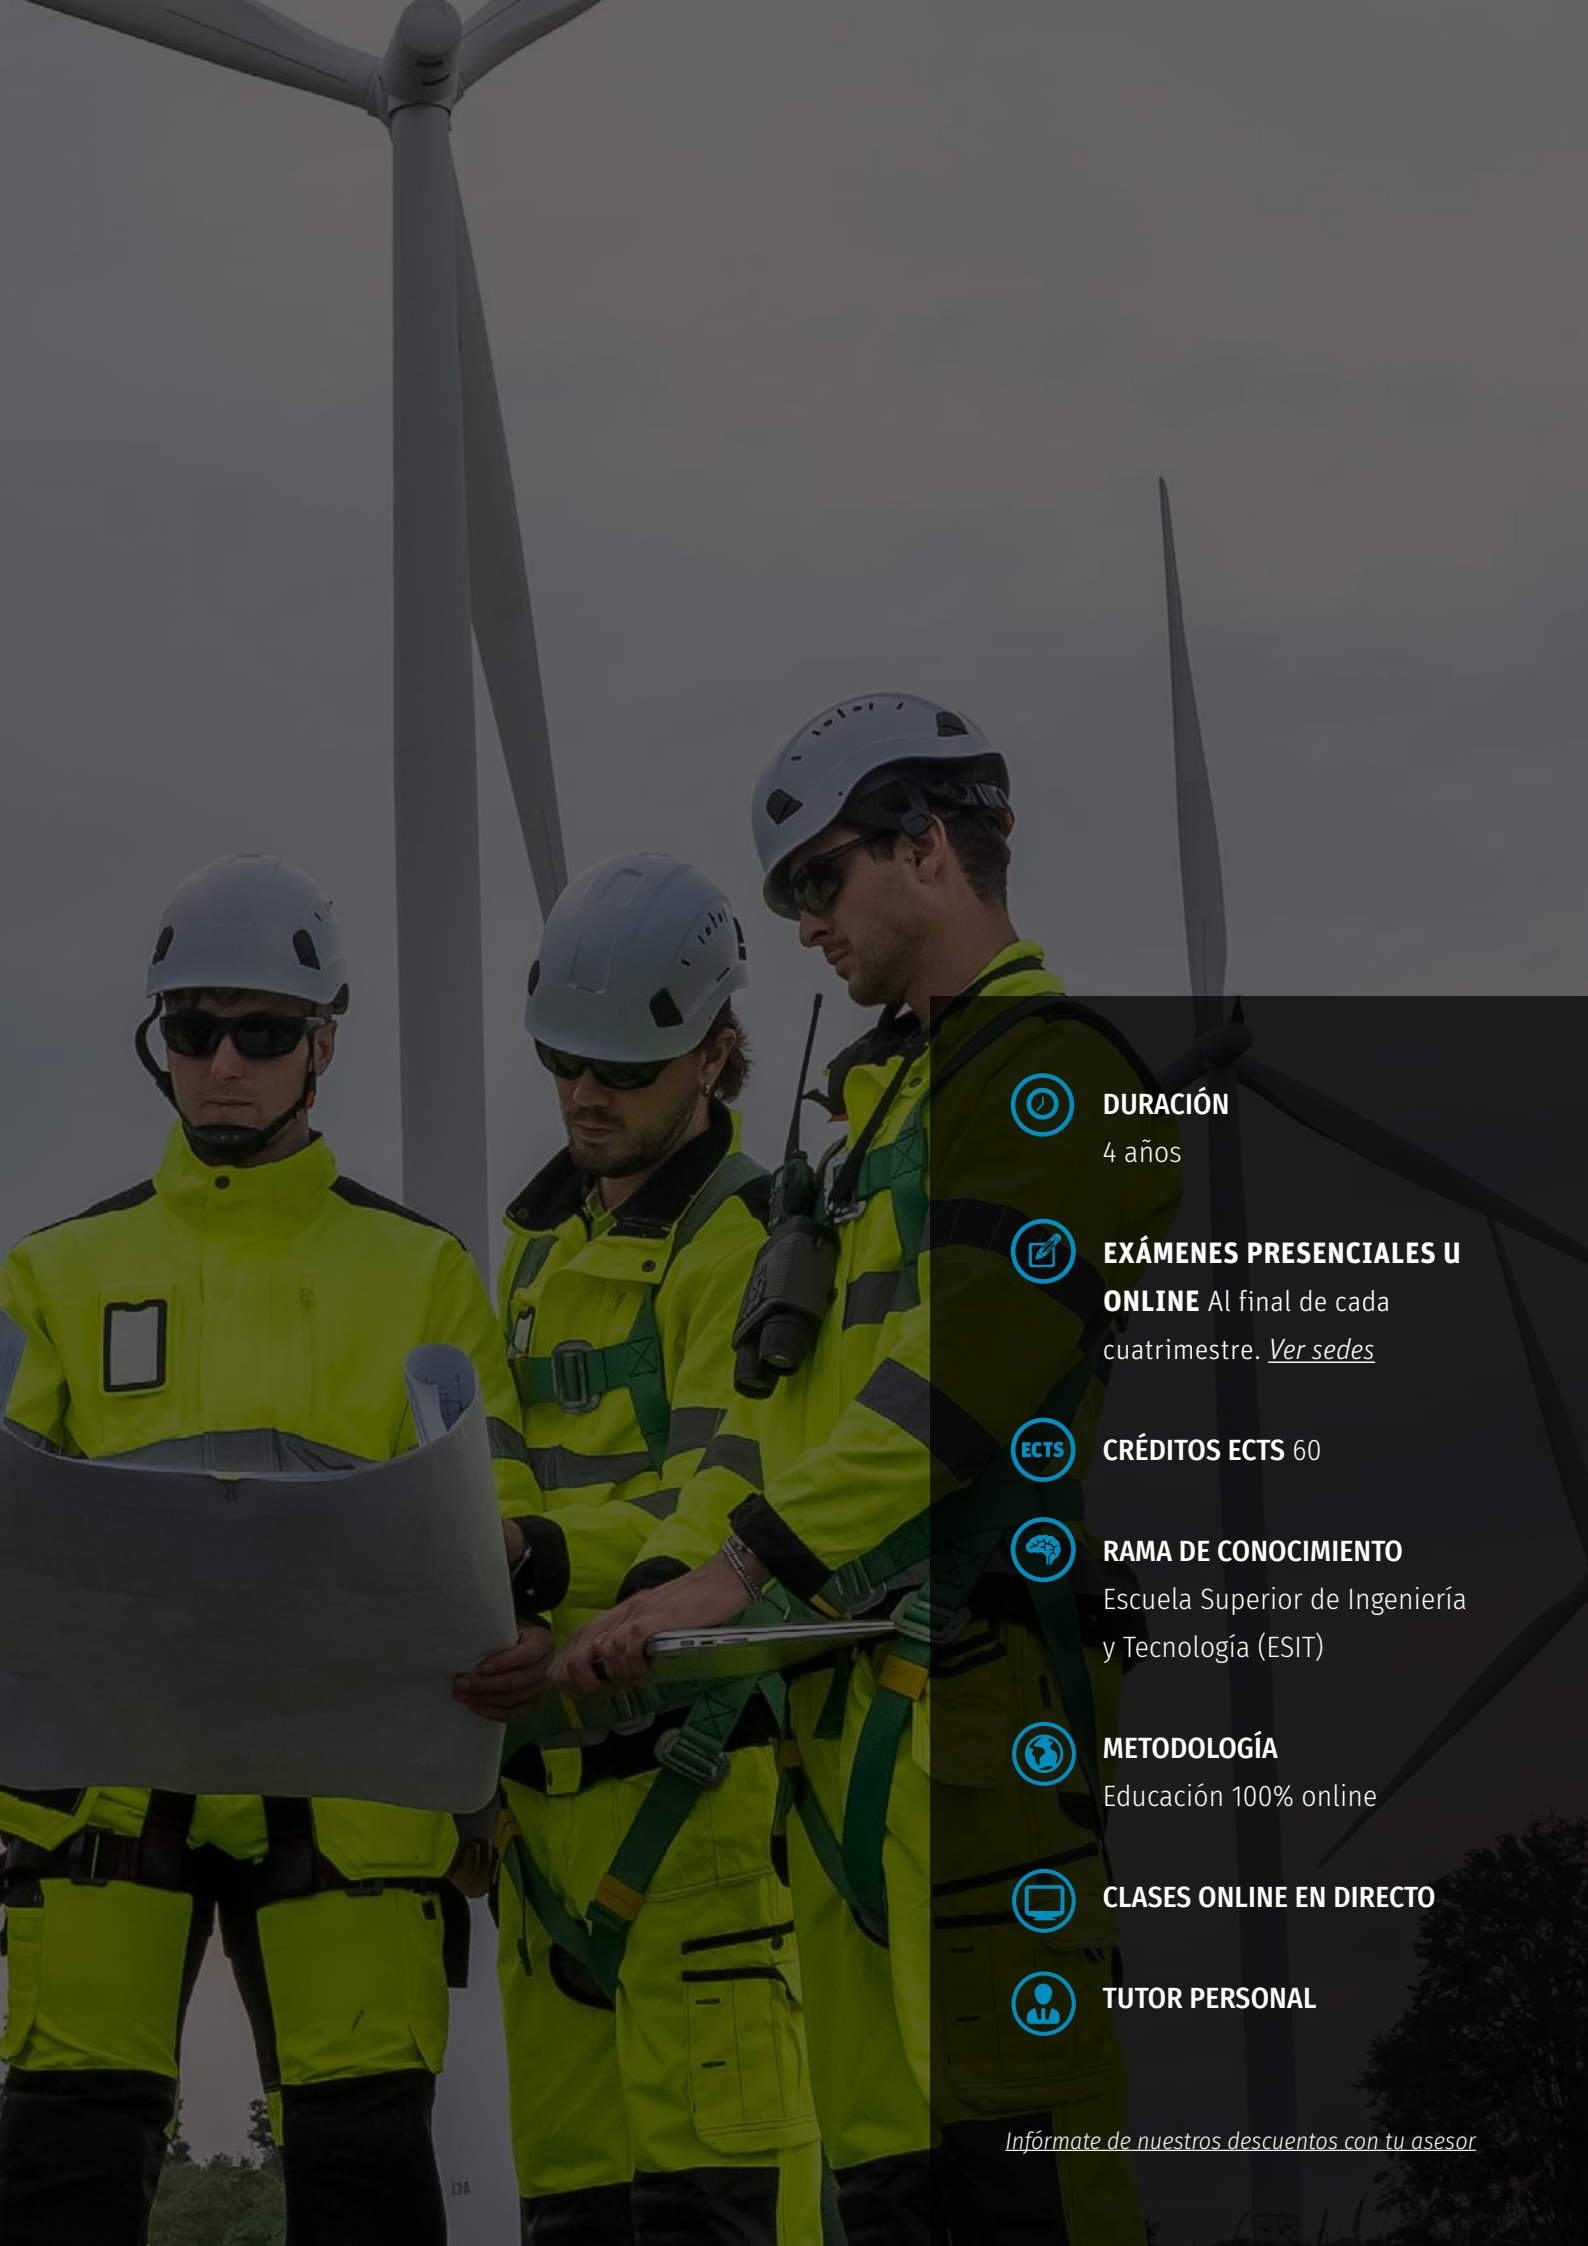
DURACIÓN
4 años

EXÁMENES PRESENCIALES U ONLINE Al final de cada cuatrimestre. Ver sedes

ECTS

CRÉDITOS ECTS 60

RAMA DE CONOCIMIENTO
Escuela Superior de Ingeniería y Tecnología (ESIT)

METODOLOGÍA
Educación 100% online

CLASES ONLINE EN DIRECTO

TUTOR PERSONAL

Infórmate de nuestros descuentos con tu asesor